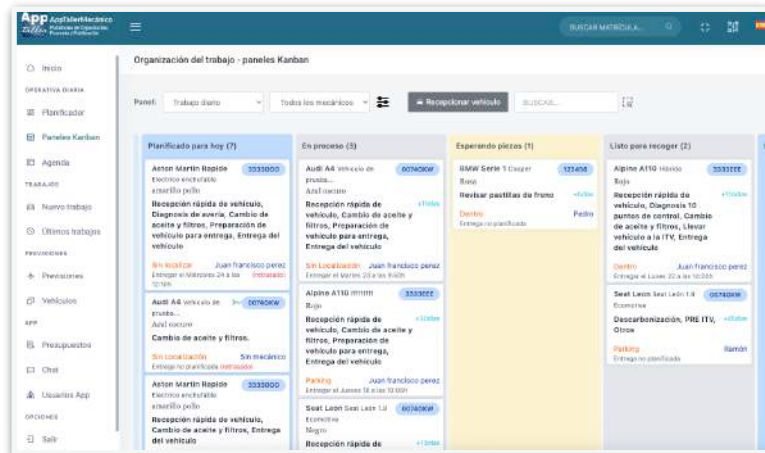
App AppTallerMecánico

BUSCAR MATRÍCULA...

Inicio
OPERATIVA DIARIA
Planificador
Paneles Kanban
Agenda
TRABAJOS
Nuevo trabajo
Últimos trabajos
PREVISIONES
Previsiones
Vehículos
APP
Presupuestos
Chat
Usuarios App
OPCIONES
Salir

Organización del trabajo - paneles Kanban

Panel: Trabajo diario | Todos los mecánicos | Recepcionar vehículo | BUSCAR...

Planificado para hoy (7)

Aston Martin Rapide 3333DDD
Eléctrico enchufable
amarillo pollo
Recepción rápida de vehículo, Diagnosis de avería, Cambio de aceite y filtros, Preparación de vehículo para entrega, Entrega del vehículo
Sin localizar Juan francisco perez
Entregar el Miércoles 24 a las 12:10h Retrasado

Audi A4 Vehículo de prueb... 0074OKW
Azul oscuro
Cambio de aceite y filtros.
Sin localización Sin mecánico
Entrega no planificada Retrasado

Aston Martin Rapide 3333DDD
Eléctrico enchufable
amarillo pollo
Recepción rápida de vehículo, Cambio de aceite y filtros, Entrega del vehículo

En proceso (3)

Audi A4 Vehículo de prueb... 0074OKW
Azul oscuro
Recepción rápida de vehículo, Cambio de aceite y filtros, Preparación de vehículo para entrega, Entrega del vehículo
Sin Localización Juan francisco perez
Entregar el Martes 23 a las 9:00h

Alpine A110 !!!!!!!! 3333EEE
Rojo
Recepción rápida de vehículo, Cambio de aceite y filtros, Preparación de vehículo para entrega, Entrega del vehículo
Parking Juan francisco perez
Entregar el Jueves 18 a las 10:00h

Seat Leon Seat León 1.8 0074OKW
Económico
Negro
Recepción rápida de

Esperando piezas (1)

BMW Serie 1 Casper 123456
Rosa
Revisar pastillas de freno
Dentro Pedro
Entrega no planificada

Listo para recoger (2)

Alpine A110 Híbrido 3333EEE
Rojo
Recepción rápida de vehículo, Diagnosis 10 puntos de control, Cambio de aceite y filtros, Llevar vehículo a la ITV, Entrega del vehículo
Dentro Juan francisco perez
Entregar el Lunes 22 a las 10:00h

Seat Leon Seat León 1.8 0074OKW
Económico
Descarbonización, PRE ITV, Otros
Parking Ramón
Entrega no planificada